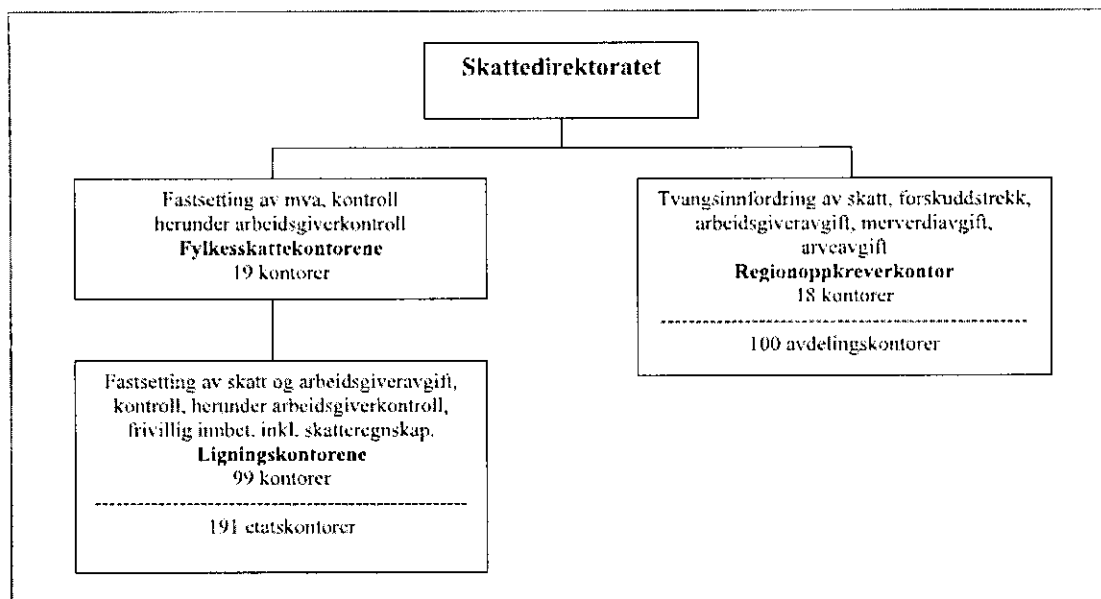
Skattedirektoratet

Fastsetting av mva, kontroll herunder arbeidsgiverkontroll
**Fylkesskattekontorene**
19 kontorer

Fastsetting av skatt og arbeidsgiveravgift, kontroll, herunder arbeidsgiverkontroll, frivillig innbet. inkl. skatteregnskap.
**Ligningskontorene**
99 kontorer

191 etatskontorer

Tvangsinnfordring av skatt, forskuddstrekk, arbeidsgiveravgift, merverdiavgift, arveavgift
**Regionoppkreverkontor**
18 kontorer

100 avdelingskontorer